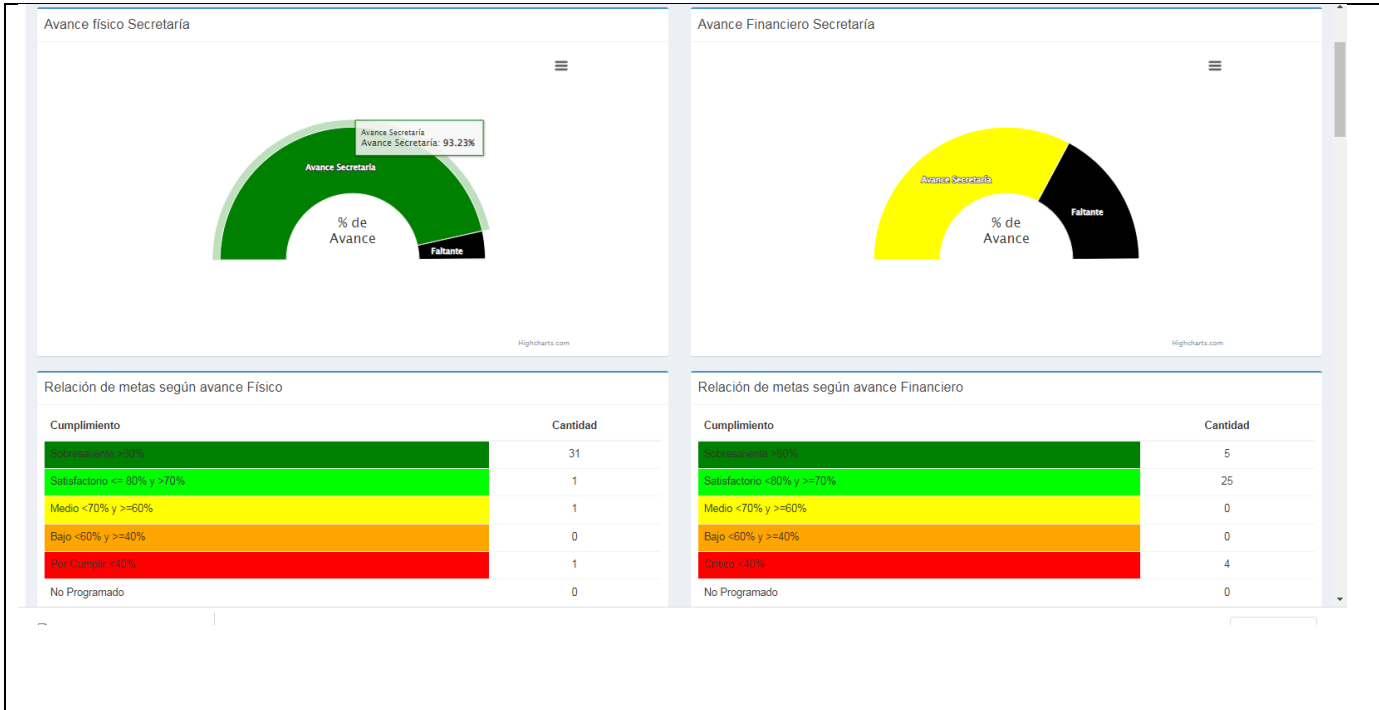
Avance físico Secretaría

Avance Secretaría
Avance Secretaría: 93.23%

Avance Secretaría

% de Avance

Faltante

Highcharts.com

Avance Financiero Secretaría

Avance Secretaría

% de Avance

Faltante

Highcharts.com

Relación de metas según avance Físico

| Cumplimiento | Cantidad |
|---|---|
| Sobresaliente >80% | 31 |
| Satisfactorio <= 80% y >70% | 1 |
| Medio <70% y >=60% | 1 |
| Bajo <60% y >=40% | 0 |
| Por Cumplir <40% | 1 |
| No Programado | 0 |

Relación de metas según avance Financiero

| Cumplimiento | Cantidad |
|---|---|
| Sobresaliente >80% | 5 |
| Satisfactorio <80% y >=70% | 25 |
| Medio <70% y >=60% | 0 |
| Bajo <60% y >=40% | 0 |
| Crítico <40% | 4 |
| No Programado | 0 |